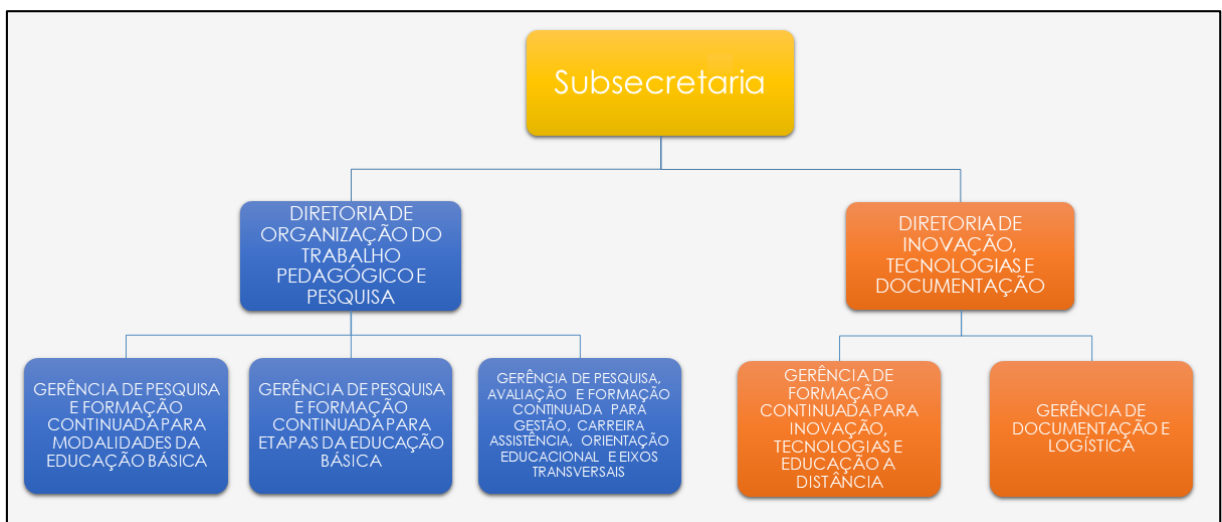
Subsecretaria

DIRETORIA DE ORGANIZAÇÃO DO TRABALHO PEDAGÓGICO E PESQUISA

DIRETORIA DE INOVAÇÃO, TECNOLOGIAS E DOCUMENTAÇÃO

GERÊNCIA DE PESQUISA E FORMAÇÃO CONTINUADA PARA MODALIDADES DA EDUCAÇÃO BÁSICA

GERÊNCIA DE PESQUISA E FORMAÇÃO CONTINUADA PARA ETAPAS DA EDUCAÇÃO BÁSICA

GERÊNCIA DE PESQUISA, AVALIAÇÃO E FORMAÇÃO CONTINUADA PARA GESTÃO, CARREIRA ASSISTÊNCIA, ORIENTAÇÃO EDUCACIONAL E EIXOS TRANSVERSAIS

GERÊNCIA DE FORMAÇÃO CONTINUADA PARA INOVAÇÃO, TECNOLOGIAS E EDUCAÇÃO A DISTÂNCIA

GERÊNCIA DE DOCUMENTAÇÃO E LOGÍSTICA